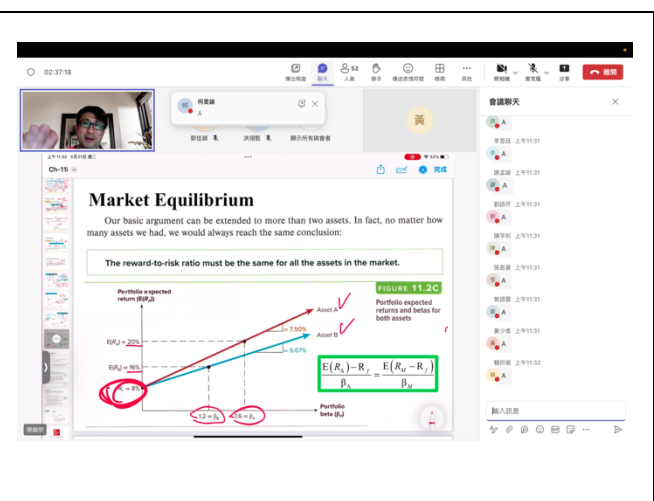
02:37:18

彈出視窗 聊天 52 人員 舉手 傳送表情符號 檢視 其他 照相機 麥克風 分享 離開

何宴紘
A

郭佳穎 洪翊甄 顯示所有與會者

黃

會議聊天

A
李昱廷 上午11:31
A
謝孟穎 上午11:31
A
劉語芹 上午11:31
A
陳芋彤 上午11:31
A
張恩豪 上午11:31
A
曾語萱 上午11:31
A
黃少奕 上午11:31
A
賴妍榛 上午11:32
A

輸入訊息

Ch-11i

完成

Market Equilibrium

Our basic argument can be extended to more than two assets. In fact, no matter how many assets we had, we would always reach the same conclusion:

The reward-to-risk ratio must be the same for all the assets in the market.

Portfolio expected return (E($R_p$))

FIGURE 11.2C

Portfolio expected returns and betas for both assets

Asset A

Asset B

7.50%

6.67%

E($R_A$) = 20%

E($R_B$) = 16%

$R_f$ = 8%

1.2 = $\beta_A$

1.6 = $\beta_B$

Portfolio beta ($\beta_p$)

$\frac{E(R_A)-R_f}{\beta_A} = \frac{E(R_M)-R_f}{\beta_M}$

雙鍵拼